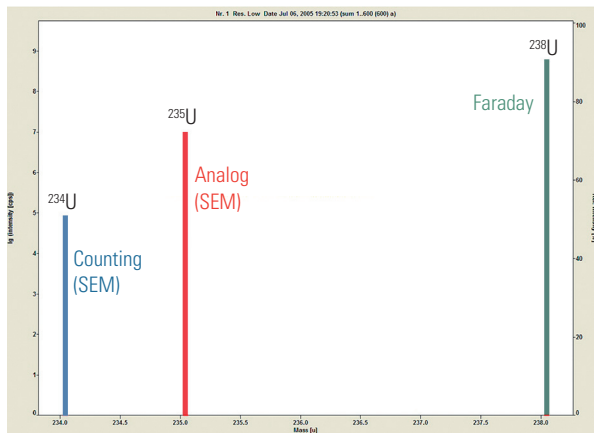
Nr. 1 Res. Low Date Jul 06, 2005 19:20:53 (sum 1..600 (600) a)

lg (intensity [cps])

9
8
7
6
5
4
3
2
1
0

100
80
60
40
20
0

$^{234}$U
Counting (SEM)

$^{235}$U
Analog (SEM)

$^{238}$U
Faraday

234.0
234.5
235.0
235.5
236.0
236.5
237.0
237.5
238.0

Mass [u]